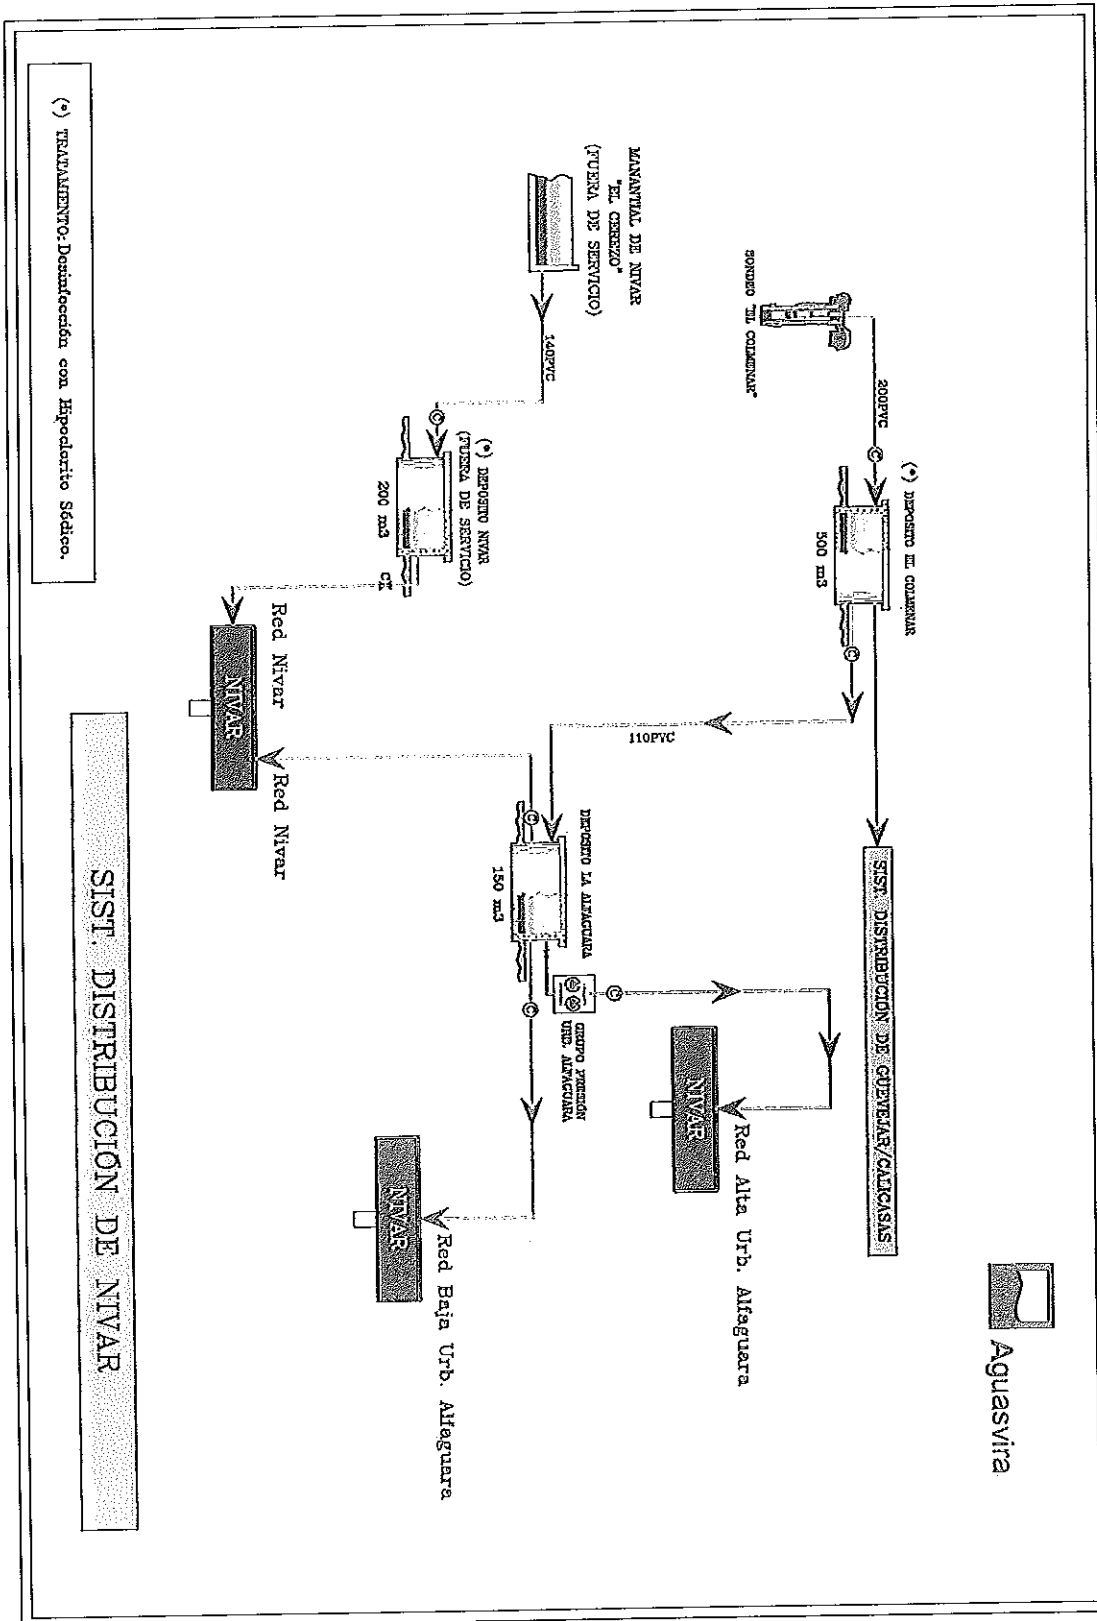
Aguasvira

SONDEO "EL COLMENAR"

200PVC

(•) DEPOSITO EL COLMENAR

500 m3

SIST. DISTRIBUCIÓN DE GUEVEJAR/CALICASAS

110PVC

MANANTIAL DE NIVAR "EL CEREZO" (FUERA DE SERVICIO)

140PVC

(•) DEPOSITO NIVAR (FUERA DE SERVICIO)

200 m3

DEPOSITO LA ALFAGUARA

150 m3

GRUPO PRESIÓN URB. ALFAGUARA

NIVAR

Red Alta Urb. Alfaguara

NIVAR

Red Baja Urb. Alfaguara

Red Nivar

NIVAR

Red Nivar

(•) TRATAMIENTO: Desinfección con Hipoclorito Sódico.

SIST. DISTRIBUCIÓN DE NIVAR